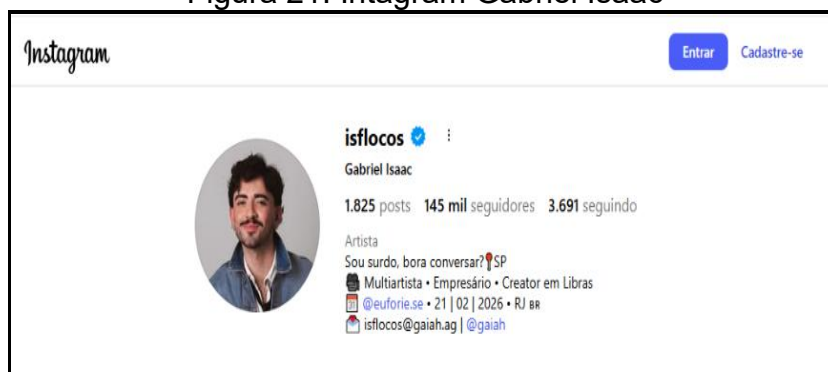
Figura 21: Intagram Gabriel Isaac

Instagram

Entrar Cadastre-se

isflocos

Gabriel Isaac

1.825 posts 145 mil seguidores 3.691 seguindo

Artista
Sou surdo, bora conversar? SP
Multiartista • Empresário • Creator em Libras
@euforie.se • 21 | 02 | 2026 • RJ BR
isflocos@gaiah.ag | @gaiah